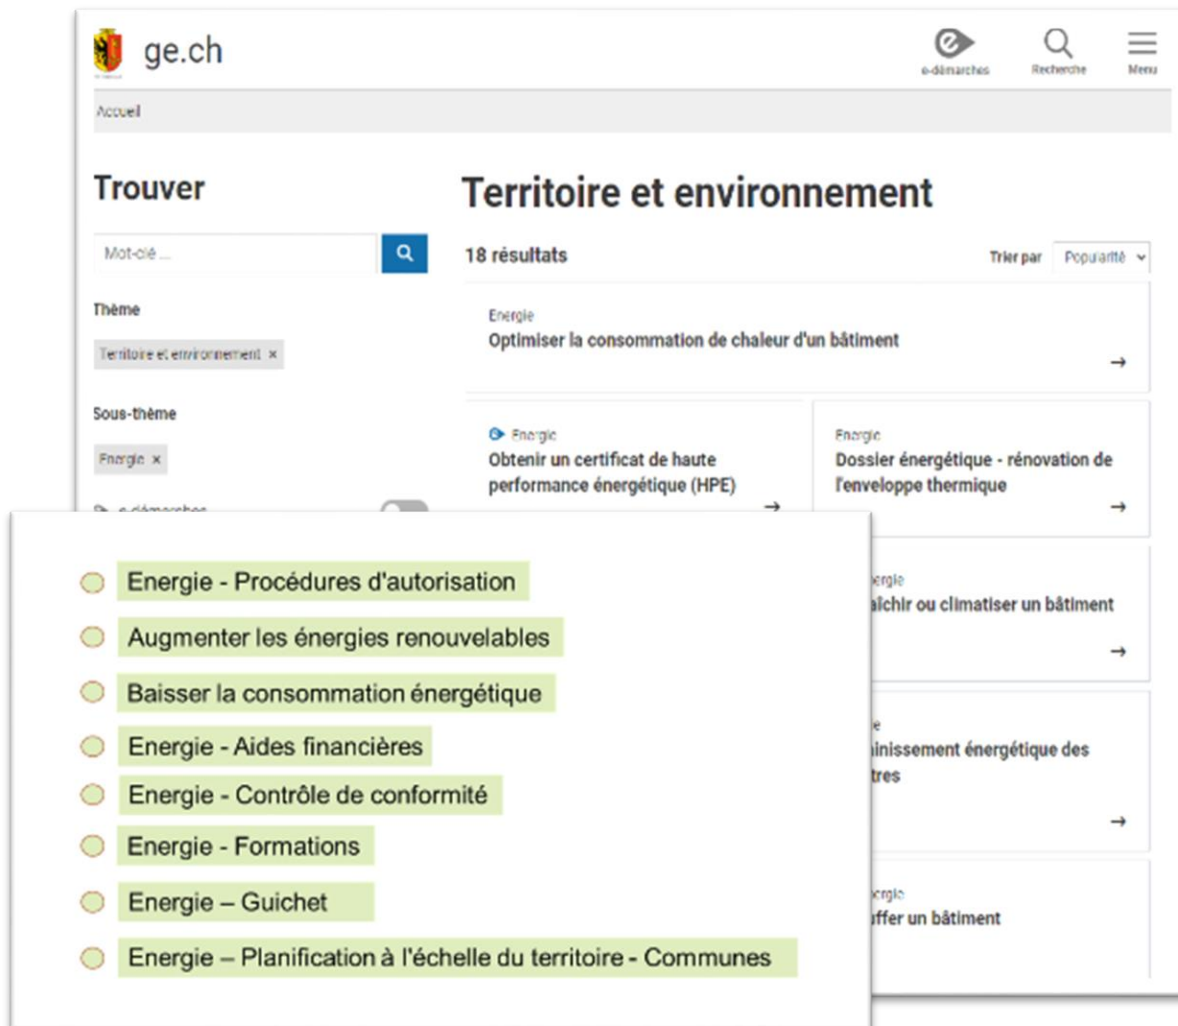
ge.ch

e-démarches Recherche Menu

Accueil

Trouver

Mot-clé ...

Thème

Territoire et environnement ×

Sous-thème

Energie ×

e-démarches

Territoire et environnement

18 résultats

Trier par Popularité

Energie
Optimiser la consommation de chaleur d'un bâtiment
→

Energie
Obtenir un certificat de haute performance énergétique (HPE)
→

Energie
Dossier énergétique - rénovation de l'enveloppe thermique
→

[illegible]ergie
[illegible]aîchir ou climatiser un bâtiment
→

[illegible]e
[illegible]inissement énergétique des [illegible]tres
→

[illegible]ergie
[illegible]uffer un bâtiment

Energie - Procédures d'autorisation

Augmenter les énergies renouvelables

Baisser la consommation énergétique

Energie - Aides financières

Energie - Contrôle de conformité

Energie - Formations

Energie – Guichet

Energie – Planification à l'échelle du territoire - Communes